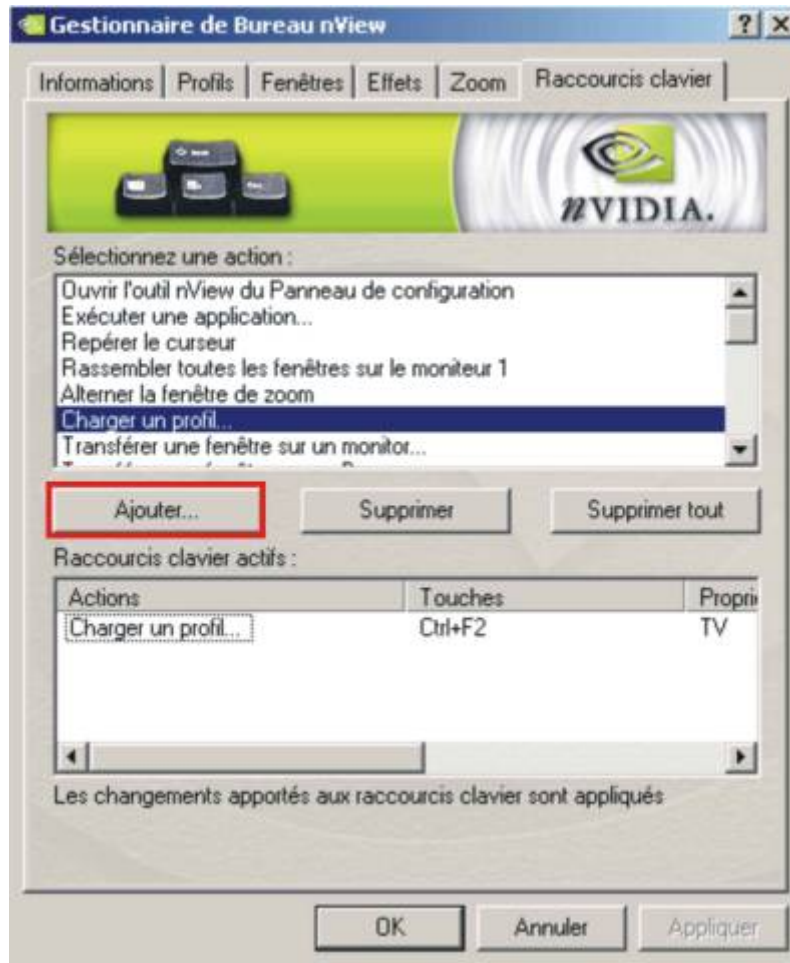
Gestionnaire de Bureau nView

? X

Informations | Profils | Fenêtres | Effets | Zoom | Raccourcis clavier

NVIDIA.

Sélectionnez une action :

Ouvrir l'outil nView du Panneau de configuration
Exécuter une application...
Repérer le curseur
Rassembler toutes les fenêtres sur le moniteur 1
Alterner la fenêtre de zoom
Charger un profil...
Transférer une fenêtre sur un monitor...
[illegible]

Ajouter... | Supprimer | Supprimer tout

Raccourcis clavier actifs :

| Actions | Touches | Propri |
|---|---|---|
| Charger un profil... | Ctrl+F2 | TV |

Les changements apportés aux raccourcis clavier sont appliqués

OK | Annuler | Appliquer